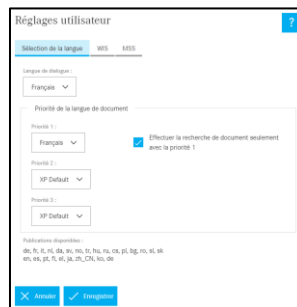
Réglages utilisateur

?

Sélection de la langue

WIS

MSS

Langue de dialogue :

Français

Priorité de la langue de document

Priorité 1 :

Français

Effectuer la recherche de document seulement avec la priorité 1

Priorité 2 :

XP Default

Priorité 3 :

XP Default

Publications disponibles :

de, fr, it, nl, da, sv, no, tr, hu, ru, cs, pl, bg, ro, sl, sk en, es, pt, fi, el, ja, zh_CN, ko, de

Annuler

Enregistrer